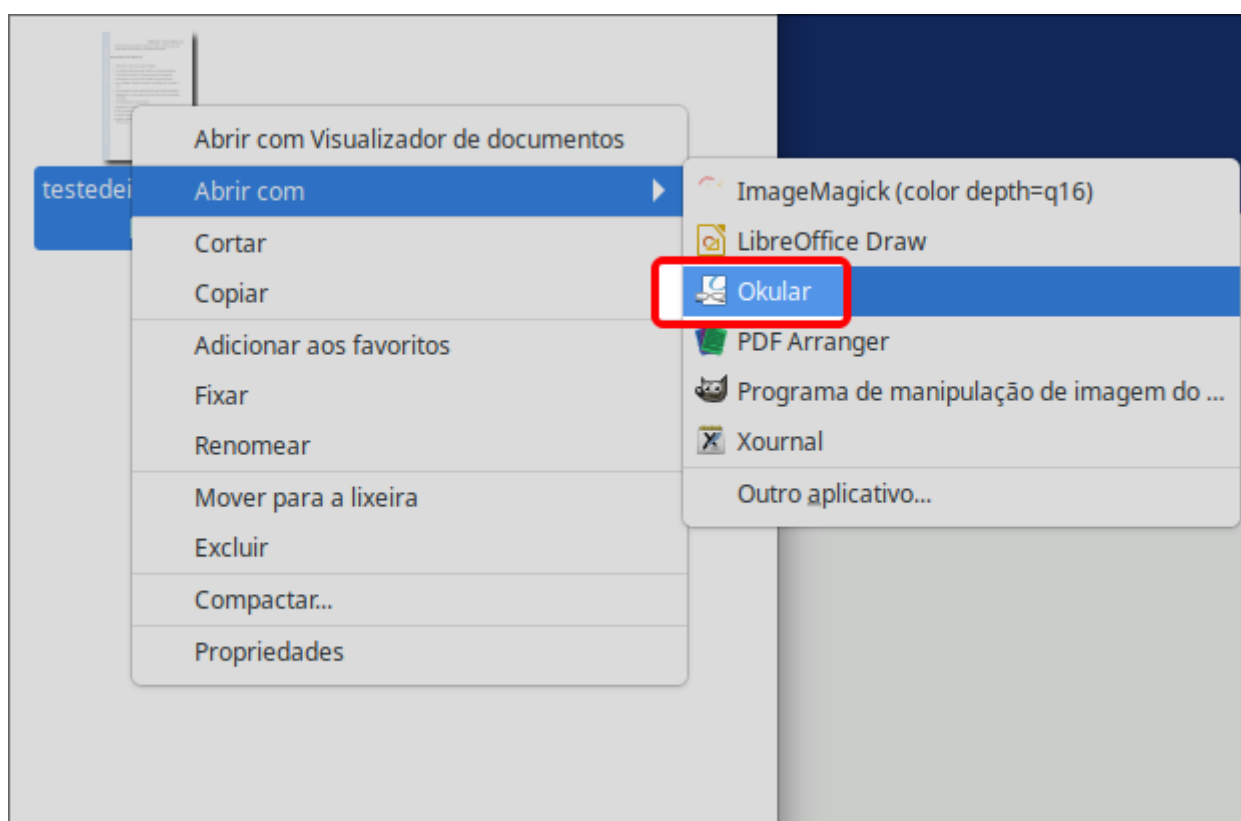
testedei

Abrir com Visualizador de documentos
Abrir com
Cortar
Copiar
Adicionar aos favoritos
Fixar
Renomear
Mover para a lixeira
Excluir
Compactar...
Propriedades

ImageMagick (color depth=q16)
LibreOffice Draw
Okular
PDF Arranger
Programa de manipulação de imagem do ...
Xournal
Outro aplicativo...